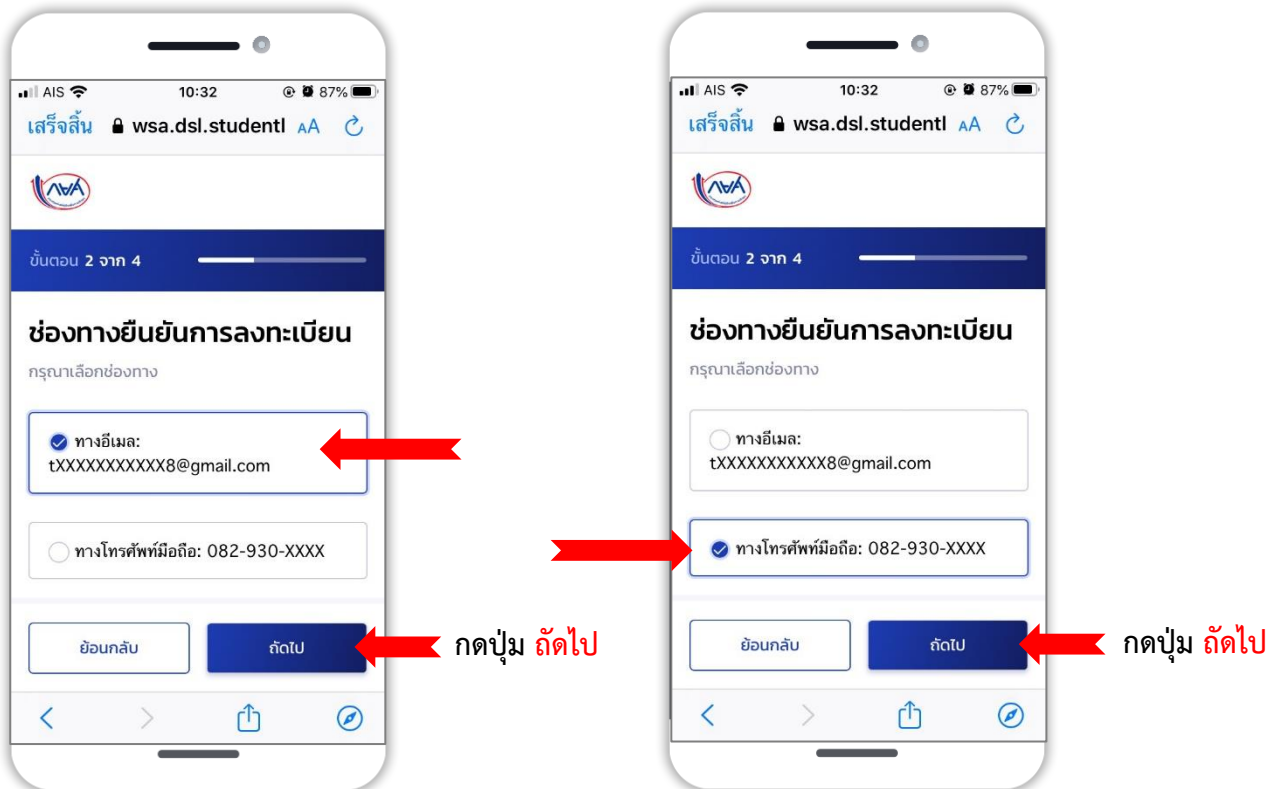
AIS 10:32 87%
เสร็จสิ้น wsa.dsl.studentl AA

ขั้นตอน 2 จาก 4

ช่องทางยืนยันการลงทะเบียน
กรุณาเลือกช่องทาง

ทางอีเมล: tXXXXXXXXXXX8@gmail.com

ทางโทรศัพท์มือถือ: 082-930-XXXX

ย้อนกลับ
ถัดไป

กดปุ่ม ถัดไป

AIS 10:32 87%
เสร็จสิ้น wsa.dsl.studentl AA

ขั้นตอน 2 จาก 4

ช่องทางยืนยันการลงทะเบียน
กรุณาเลือกช่องทาง

ทางอีเมล: tXXXXXXXXXXX8@gmail.com

ทางโทรศัพท์มือถือ: 082-930-XXXX

ย้อนกลับ
ถัดไป

กดปุ่ม ถัดไป